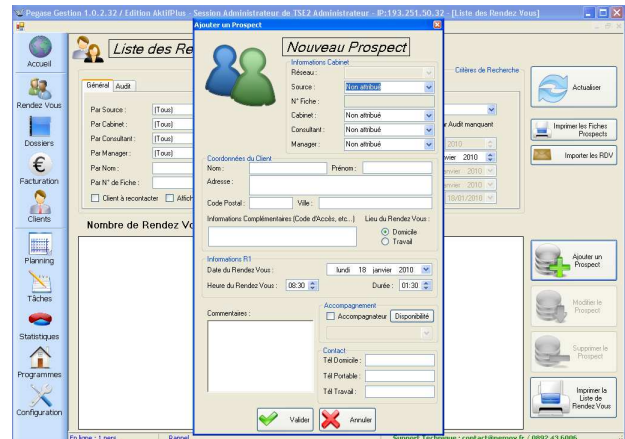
Pegase Gestion 1.0.2.32 / Edition AktifPlus - Session Administrateur de TSE2 Administrateur - IP:193.251.50.32 - [Liste des Rendez Vous]

Accueil
Rendez Vous
Dossiers
Facturation
Clients
Planning
Tâches
Statistiques
Programmes
Configuration

Liste des Re

Général
Audit

Par Source : (Tous)
Par Cabinet : (Tous)
Par Consultant : (Tous)
Par Manager : (Tous)
Par Nom :
Par N° de Fiche :
Client à recontacter
Affich

Nombre de Rendez Vo

Critères de Recherche
Actualiser
r Audit manquant
Imprimer les Fiches Prospects
Importer les RDV
2010
anvier 2010
anvier 2010
anvier 2010
18/01/2010

Ajouter un Prospect
Modifier le Prospect
Supprimer le Prospect
Imprimer la Liste de Rendez Vous

Ajouter un Prospect

Nouveau Prospect

Informations Cabinet
Réseau :
Source : Non attribué
N° Fiche :
Cabinet : Non attribué
Consultant : Non attribué
Manager : Non attribué

Coordonnées du Client
Nom :
Prénom :
Adresse :
Code Postal :
Ville :
Informations Complémentaires (Code d'Accès, etc...)
Lieu du Rendez Vous :
Domicile
Travail

Informations R1
Date du Rendez Vous : lundi 18 janvier 2010
Heure du Rendez Vous : 08:30
Durée : 01:30

Commentaires :

Accompagnement
Accompagnateur
Disponibilité

Contact
Tél Domicile :
Tél Portable :
Tél Travail :

Valider
Annuler

En ligne : 1 pers
Rappel
Support Technique : contact@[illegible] / 0892 43 6896